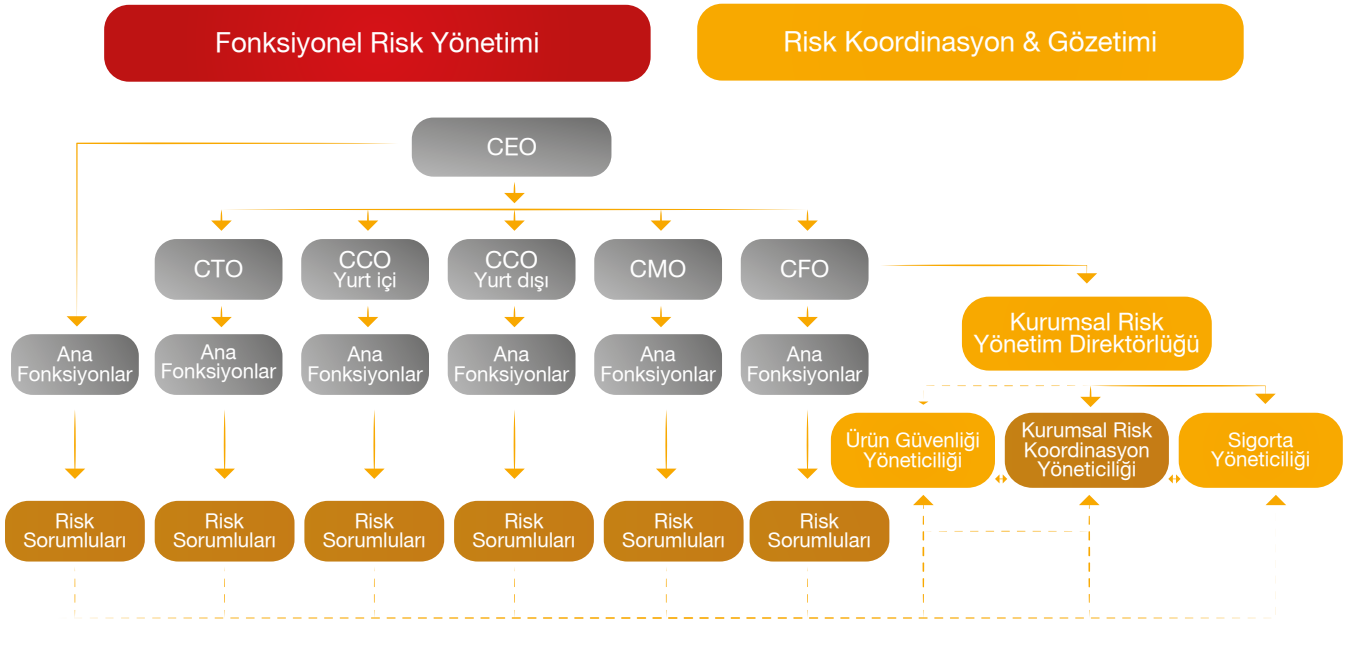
Fonksiyonel Risk Yönetimi

Risk Koordinasyon & Gözetimi

CEO

CTO

CCO
Yurt içi

CCO
Yurt dışı

CMO

CFO

Kurumsal Risk
Yönetim Direktörlüğü

Ana
Fonksiyonlar

Ana
Fonksiyonlar

Ana
Fonksiyonlar

Ana
Fonksiyonlar

Ana
Fonksiyonlar

Ana
Fonksiyonlar

Ürün Güvenliği
Yöneticiliği

Kurumsal Risk
Koordinasyon
Yöneticiliği

Sigorta
Yöneticiliği

Risk
Sorumluları

Risk
Sorumluları

Risk
Sorumluları

Risk
Sorumluları

Risk
Sorumluları

Risk
Sorumluları